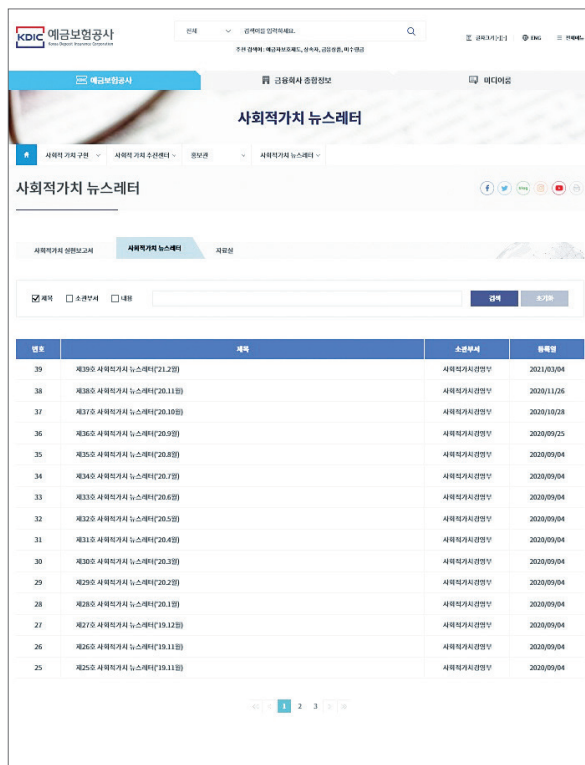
KDIC 예금보험공사
Korea Deposit Insurance Corporation

전체 검색어를 입력하세요.
주천 검색어 : 예금자보호제도, 상속자, 금융상품, 비수 행사

글자크기 ENG 전체메뉴

KDIC 예금보험공사 금융회사 종합정보 미디어룸

사회적가치 뉴스레터

사회적 가치 구현 사회적 가치 추진센터 홍보관 사회적가치 뉴스레터

사회적가치 뉴스레터

사회적가치 성과보고서 사회적가치 뉴스레터 자료실

제목 소관부서 내용 검색 초기화

| 번호 | 제목 | 소관부서 | 등록일 |
|---|---|---|---|
| 39 | 제39호 사회적가치 뉴스레터('21.2월) | 사회적가치경영부 | 2021/03/04 |
| 38 | 제38호 사회적가치 뉴스레터('20.11월) | 사회적가치경영부 | 2020/11/26 |
| 37 | 제37호 사회적가치 뉴스레터('20.10월) | 사회적가치경영부 | 2020/10/28 |
| 36 | 제36호 사회적가치 뉴스레터('20.9월) | 사회적가치경영부 | 2020/09/25 |
| 35 | 제35호 사회적가치 뉴스레터('20.8월) | 사회적가치경영부 | 2020/09/04 |
| 34 | 제34호 사회적가치 뉴스레터('20.7월) | 사회적가치경영부 | 2020/09/04 |
| 33 | 제33호 사회적가치 뉴스레터('20.6월) | 사회적가치경영부 | 2020/09/04 |
| 32 | 제32호 사회적가치 뉴스레터('20.5월) | 사회적가치경영부 | 2020/09/04 |
| 31 | 제31호 사회적가치 뉴스레터('20.4월) | 사회적가치경영부 | 2020/09/04 |
| 30 | 제30호 사회적가치 뉴스레터('20.3월) | 사회적가치경영부 | 2020/09/04 |
| 29 | 제29호 사회적가치 뉴스레터('20.2월) | 사회적가치경영부 | 2020/09/04 |
| 28 | 제28호 사회적가치 뉴스레터('20.1월) | 사회적가치경영부 | 2020/09/04 |
| 27 | 제27호 사회적가치 뉴스레터('19.12월) | 사회적가치경영부 | 2020/09/04 |
| 26 | 제26호 사회적가치 뉴스레터('19.11월) | 사회적가치경영부 | 2020/09/04 |
| 25 | 제25호 사회적가치 뉴스레터('19.11월) | 사회적가치경영부 | 2020/09/04 |

1 2 3